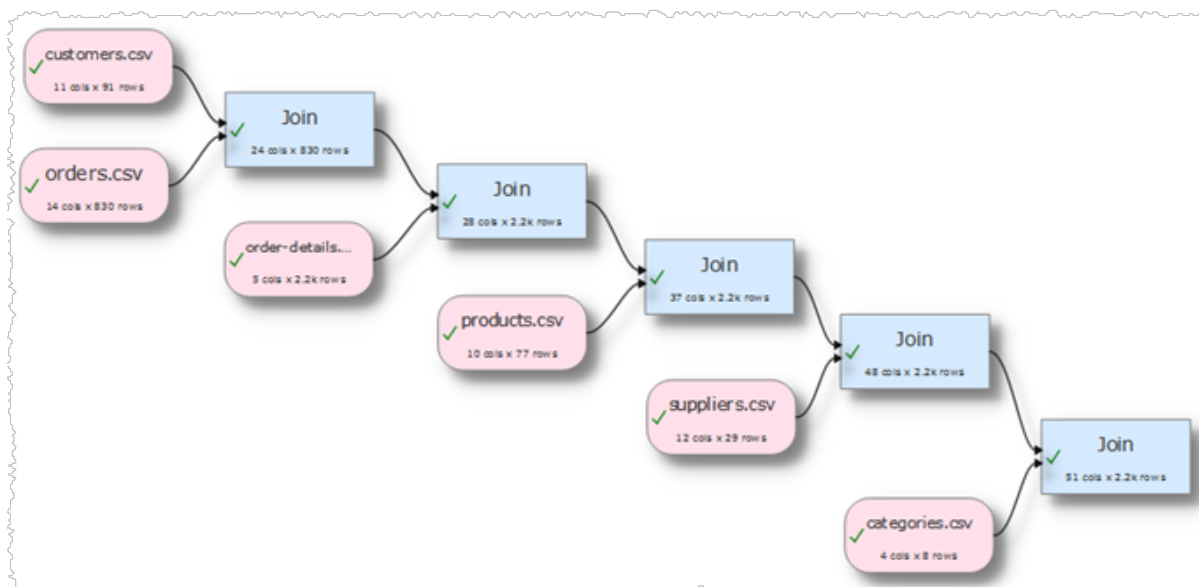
customers.csv
11 cols x 91 rows

orders.csv
14 cols x 830 rows

Join
24 cols x 830 rows

order-details....
5 cols x 2.2k rows

Join
28 cols x 2.2k rows

products.csv
10 cols x 77 rows

Join
37 cols x 2.2k rows

suppliers.csv
12 cols x 29 rows

Join
48 cols x 2.2k rows

categories.csv
4 cols x 8 rows

Join
51 cols x 2.2k rows